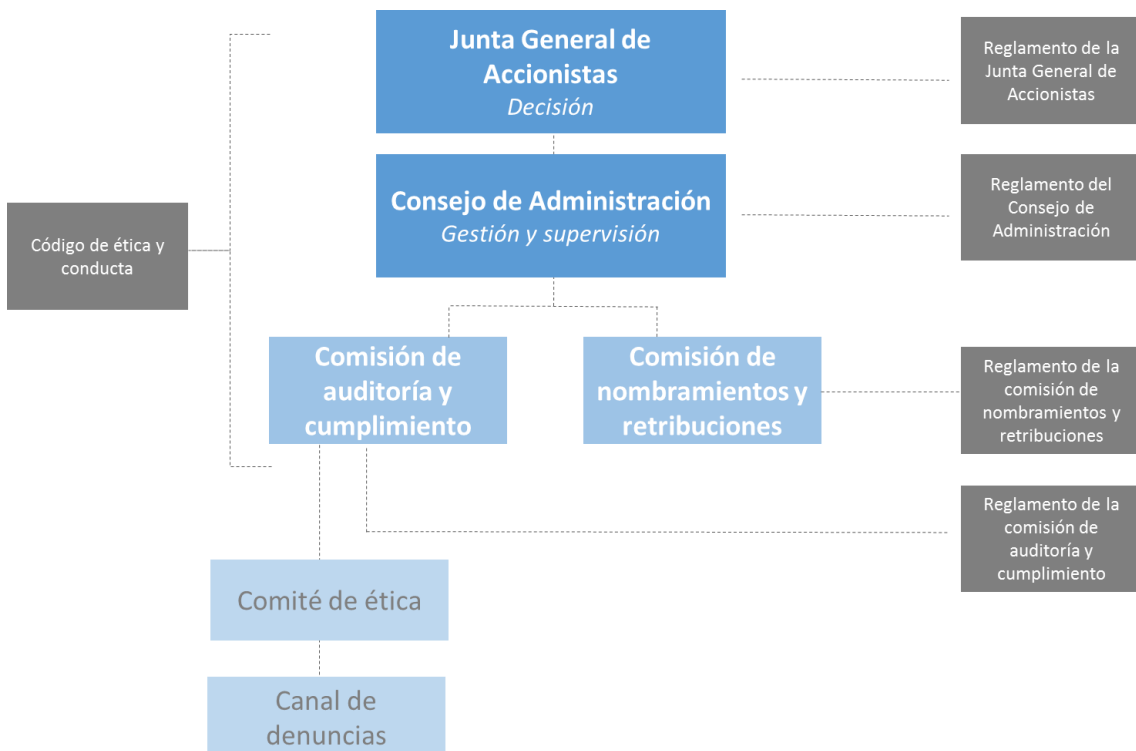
Junta General de Accionistas
Decisión

Reglamento de la Junta General de Accionistas

Código de ética y conducta

Consejo de Administración
Gestión y supervisión

Reglamento del Consejo de Administración

Comisión de auditoría y cumplimiento

Comisión de nombramientos y retribuciones

Reglamento de la comisión de nombramientos y retribuciones

Reglamento de la comisión de auditoría y cumplimiento

Comité de ética

Canal de denuncias